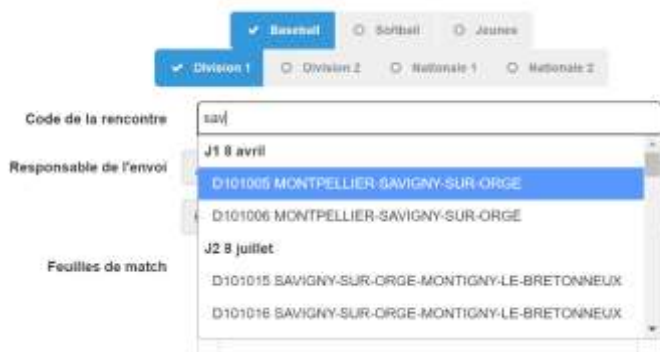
✔ Baseball ○ Softball ○ Jeunes

✔ Division 1 ○ Division 2 ○ Nationale 1 ○ Nationale 2

Code de la rencontre

sav

Responsable de l'envoi

J1 8 avril

D101005 MONTPELLIER-SAVIGNY-SUR-ORGE

D101006 MONTPELLIER-SAVIGNY-SUR-ORGE

Feuilles de match

J2 8 juillet

D101015 SAVIGNY-SUR-ORGE-MONTIGNY-LE-BRETONNEUX

D101016 SAVIGNY-SUR-ORGE-MONTIGNY-LE-BRETONNEUX